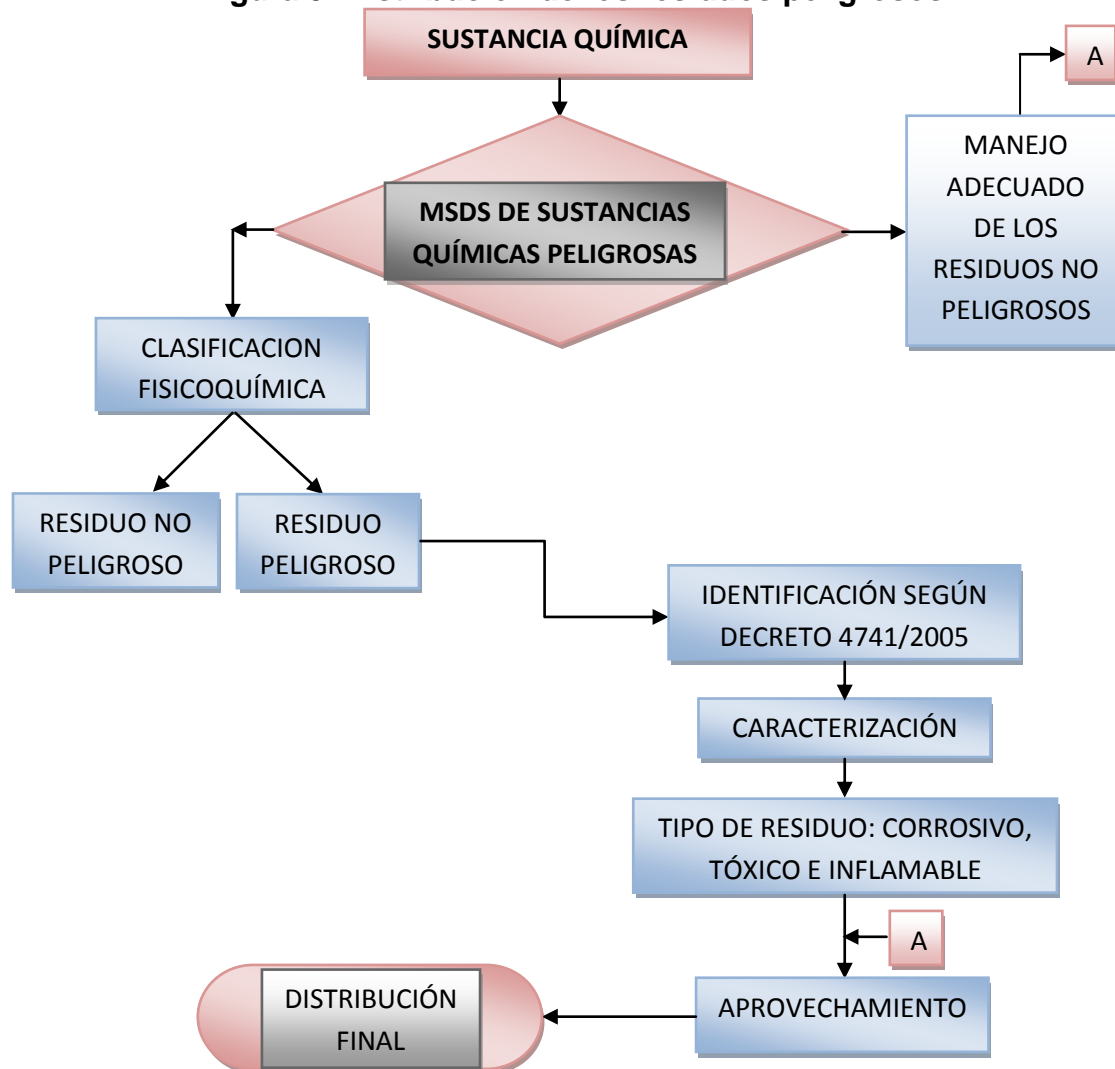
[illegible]

SUSTANCIA QUÍMICA

A

MSDS DE SUSTANCIAS QUÍMICAS PELIGROSAS

MANEJO ADECUADO DE LOS RESIDUOS NO PELIGROSOS

CLASIFICACION FISICOQUÍMICA

RESIDUO NO PELIGROSO

RESIDUO PELIGROSO

IDENTIFICACIÓN SEGÚN DECRETO 4741/2005

CARACTERIZACIÓN

TIPO DE RESIDUO: CORROSIVO, TÓXICO E INFLAMABLE

A

DISTRIBUCIÓN FINAL

APROVECHAMIENTO